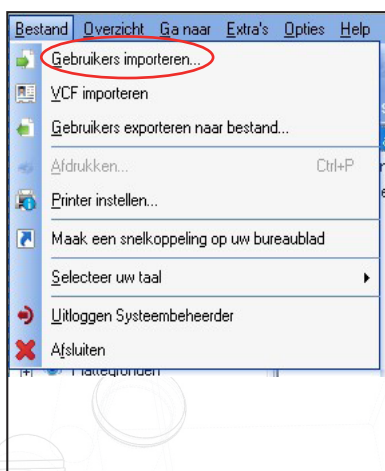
Bestand Overzicht Ga naar Extra's Opties Help

Gebruikers importeren...

VCF importeren

Gebruikers exporteren naar bestand...

Afdrukken... Ctrl+P

Printer instellen...

Maak een snelkoppeling op uw bureaublad

Selecteer uw taal

Uitloggen Systeembeheerder

Afsluiten

Plattegronden